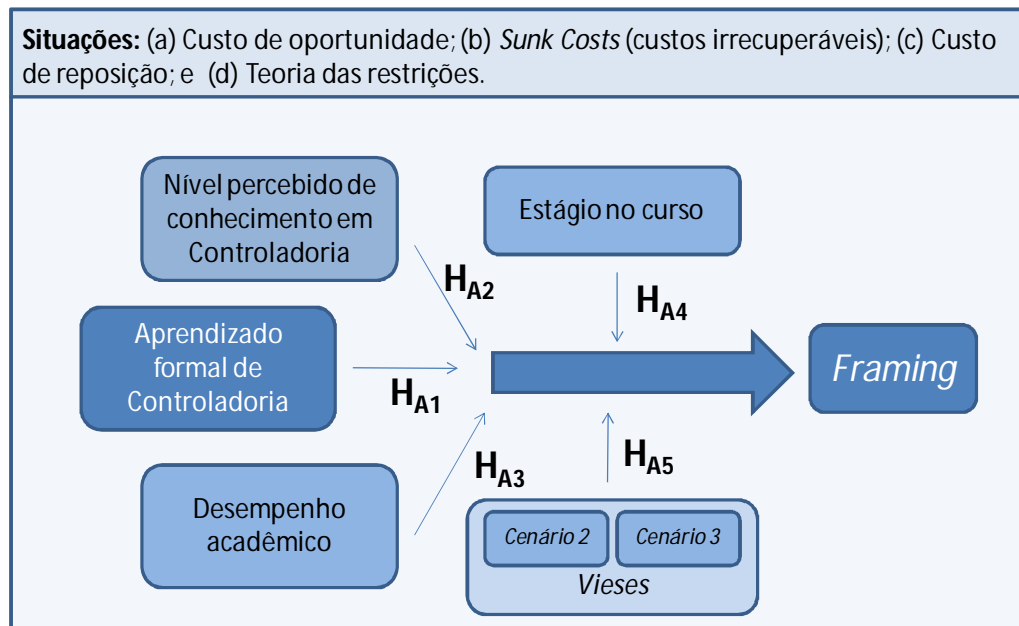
**Situações:** (a) Custo de oportunidade; (b) *Sunk Costs* (custos irrecuperáveis); (c) Custo de reposição; e (d) Teoria das restrições.

Nível percebido de conhecimento em Controladoria

Estágio no curso

$H_{A2}$

$H_{A4}$

Aprendizado formal de Controladoria

$H_{A1}$

*Framing*

$H_{A5}$

$H_{A3}$

Desempenho acadêmico

*Cenário 2*

*Cenário 3*

*Vieses*